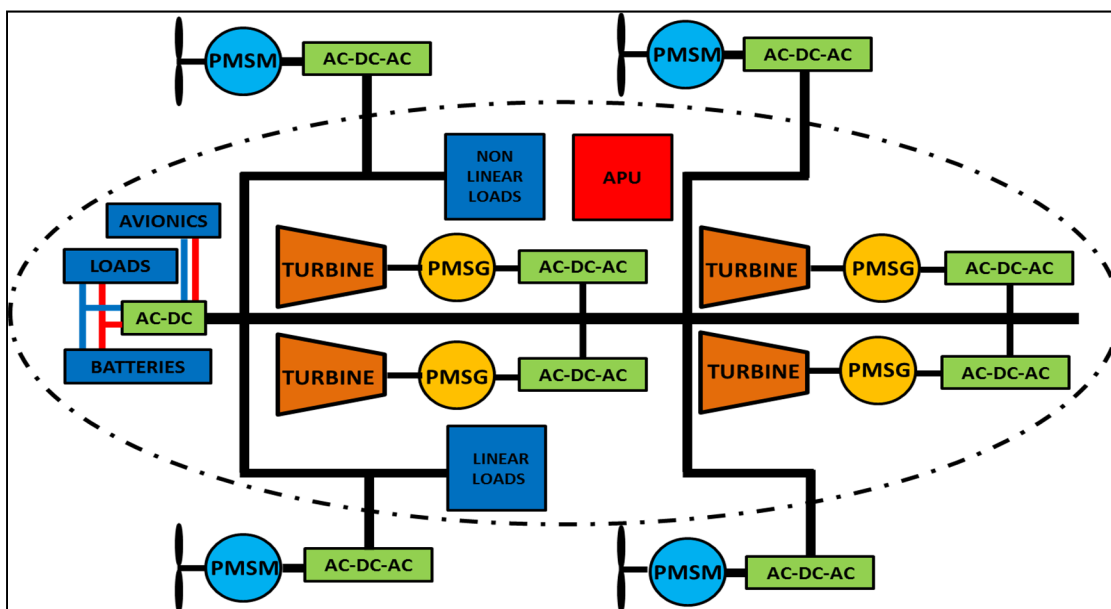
PMSM AC-DC-AC

PMSM AC-DC-AC

NON LINEAR LOADS

APU

AVIONICS

LOADS

AC-DC

BATTERIES

TURBINE PMSG AC-DC-AC

TURBINE PMSG AC-DC-AC

TURBINE PMSG AC-DC-AC

TURBINE PMSG AC-DC-AC

LINEAR LOADS

PMSM AC-DC-AC

PMSM AC-DC-AC